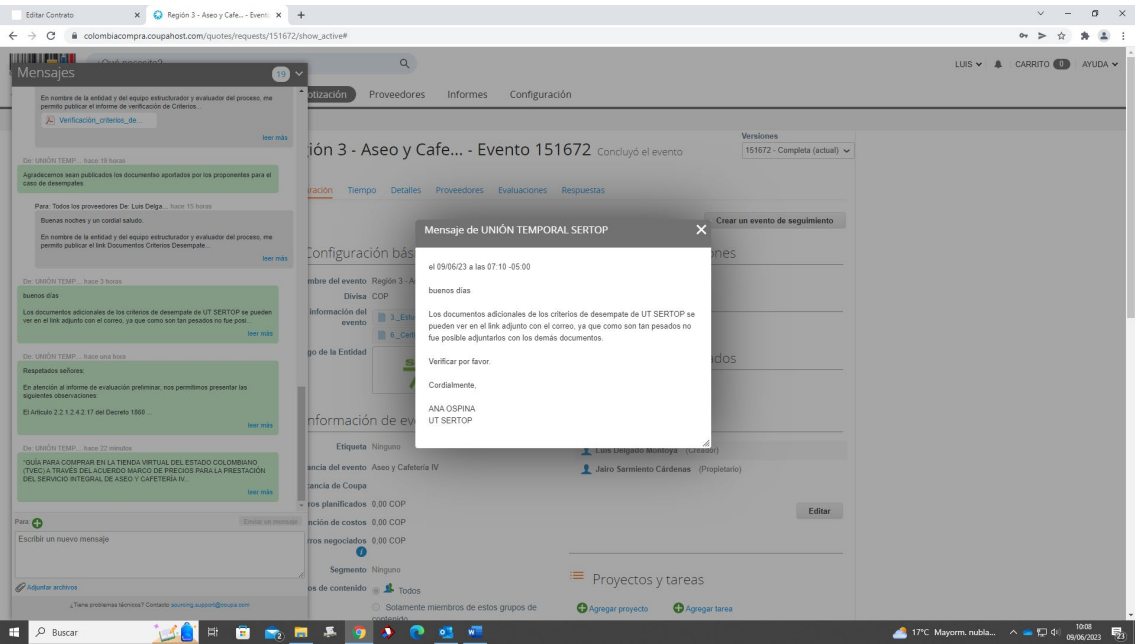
Editar Contrato
Región 3 - Aseo y Cafe... - Evento
colombiacompra.coupahost.com/quotes/requests/151672/show_active#

Mensajes 19
¿Qué necesita?
LUIS CARRITO 0 AYUDA
otización Proveedores Informes Configuración

En nombre de la entidad y del equipo estructurador y evaluador del proceso, me permito publicar el informe de verificación de Criterios...
Verificación_criterios_de...
leer más

De: UNIÓN TEMP... hace 18 horas
Agradecemos sean publicados los documentos aportados por los proponentes para el caso de desempates.

Para: Todos los proveedores De: Luis Delga... hace 15 horas
Buenas noches y un cordial saludo.
En nombre de la entidad y del equipo estructurador y evaluador del proceso, me permito publicar el link Documentos Criterios Desempate...
leer más

De: UNIÓN TEMP... hace 3 horas
buenos días
Los documentos adicionales de los criterios de desempate de UT SERTOP se pueden ver en el link adjunto con el correo, ya que como son tan pesados no fue posi...
leer más

De: UNIÓN TEMP... hace una hora
Respetados señores:
En atención al informe de evaluación preliminar, nos permitimos presentar las siguientes observaciones:
El Artículo 2.2.1.2.4.2.17 del Decreto 1508...
leer más

De: UNIÓN TEMP... hace 22 minutos
"GUÍA PARA COMPRAR EN LA TIENDA VIRTUAL DEL ESTADO COLOMBIANO (TVEC) A TRAVÉS DEL ACUERDO MARCO DE PRECIOS PARA LA PRESTACIÓN DEL SERVICIO INTEGRAL DE ASEO Y CAFETERÍA IV...
leer más

Para
Enviar un mensaje
Escribir un nuevo mensaje
Adjuntar archivos
¿Tiene problemas técnicos? Contacto: sourcing.support@coupa.com

ión 3 - Aseo y Cafe... - Evento 151672 Concluyó el evento
Versiones
151672 - Completa (actual)
ración Tiempo Detalles Proveedores Evaluaciones Respuestas
Crear un evento de seguimiento
Configuración bás
mbre del evento Región 3 - A
Divisa COP
información del evento
go de la Entidad
nformación de ev
Etiqueta Ninguno
ancia del evento Aseo y Cafetería IV
tancia de Coupa
ros planificados 0,00 COP
nción de costos 0,00 COP
rros negociados 0,00 COP
Segmento Ninguno
os de contenido Todos
Solamente miembros de estos grupos de contenido
Luis Delgado Montoya (Creador)
Jairo Sarmiento Cárdenas (Propietario)
Editar
Proyectos y tareas
Agregar proyecto Agregar tarea

Mensaje de UNIÓN TEMPORAL SERTOP
el 09/06/23 a las 07:10 -05:00
buenos días
Los documentos adicionales de los criterios de desempate de UT SERTOP se pueden ver en el link adjunto con el correo, ya que como son tan pesados no fue posible adjuntarlos con los demás documentos.
Verificar por favor.
Cordialmente,
ANA OSPINA
UT SERTOP

Buscar
17°C Mayorm. nubla...
10:08
09/06/2023